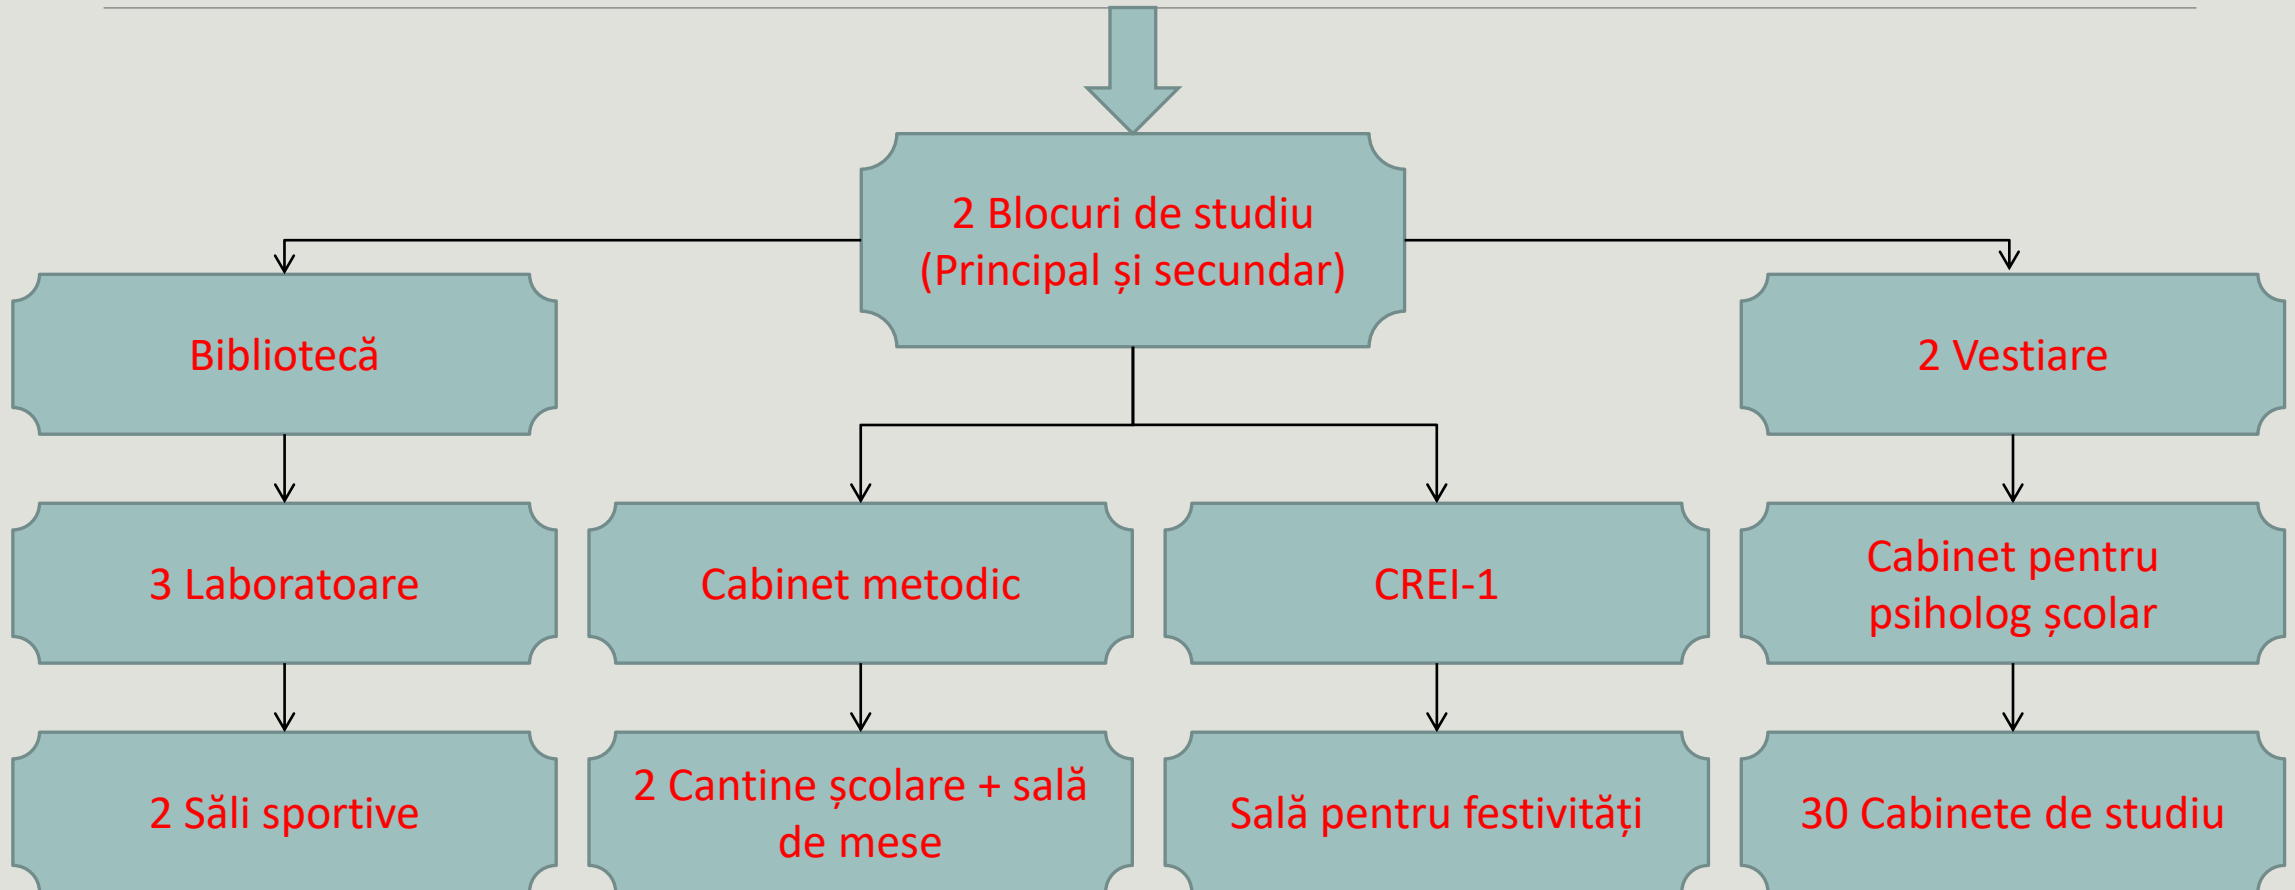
2 Blocuri de studiu (Principal și secundar)

Bibliotecă

2 Vestiare

3 Laboratoare

Cabinet metodic

CREI-1

Cabinet pentru psiholog școlar

2 Săli sportive

2 Cantine școlare + sală de mese

Sală pentru festivități

30 Cabinete de studiu